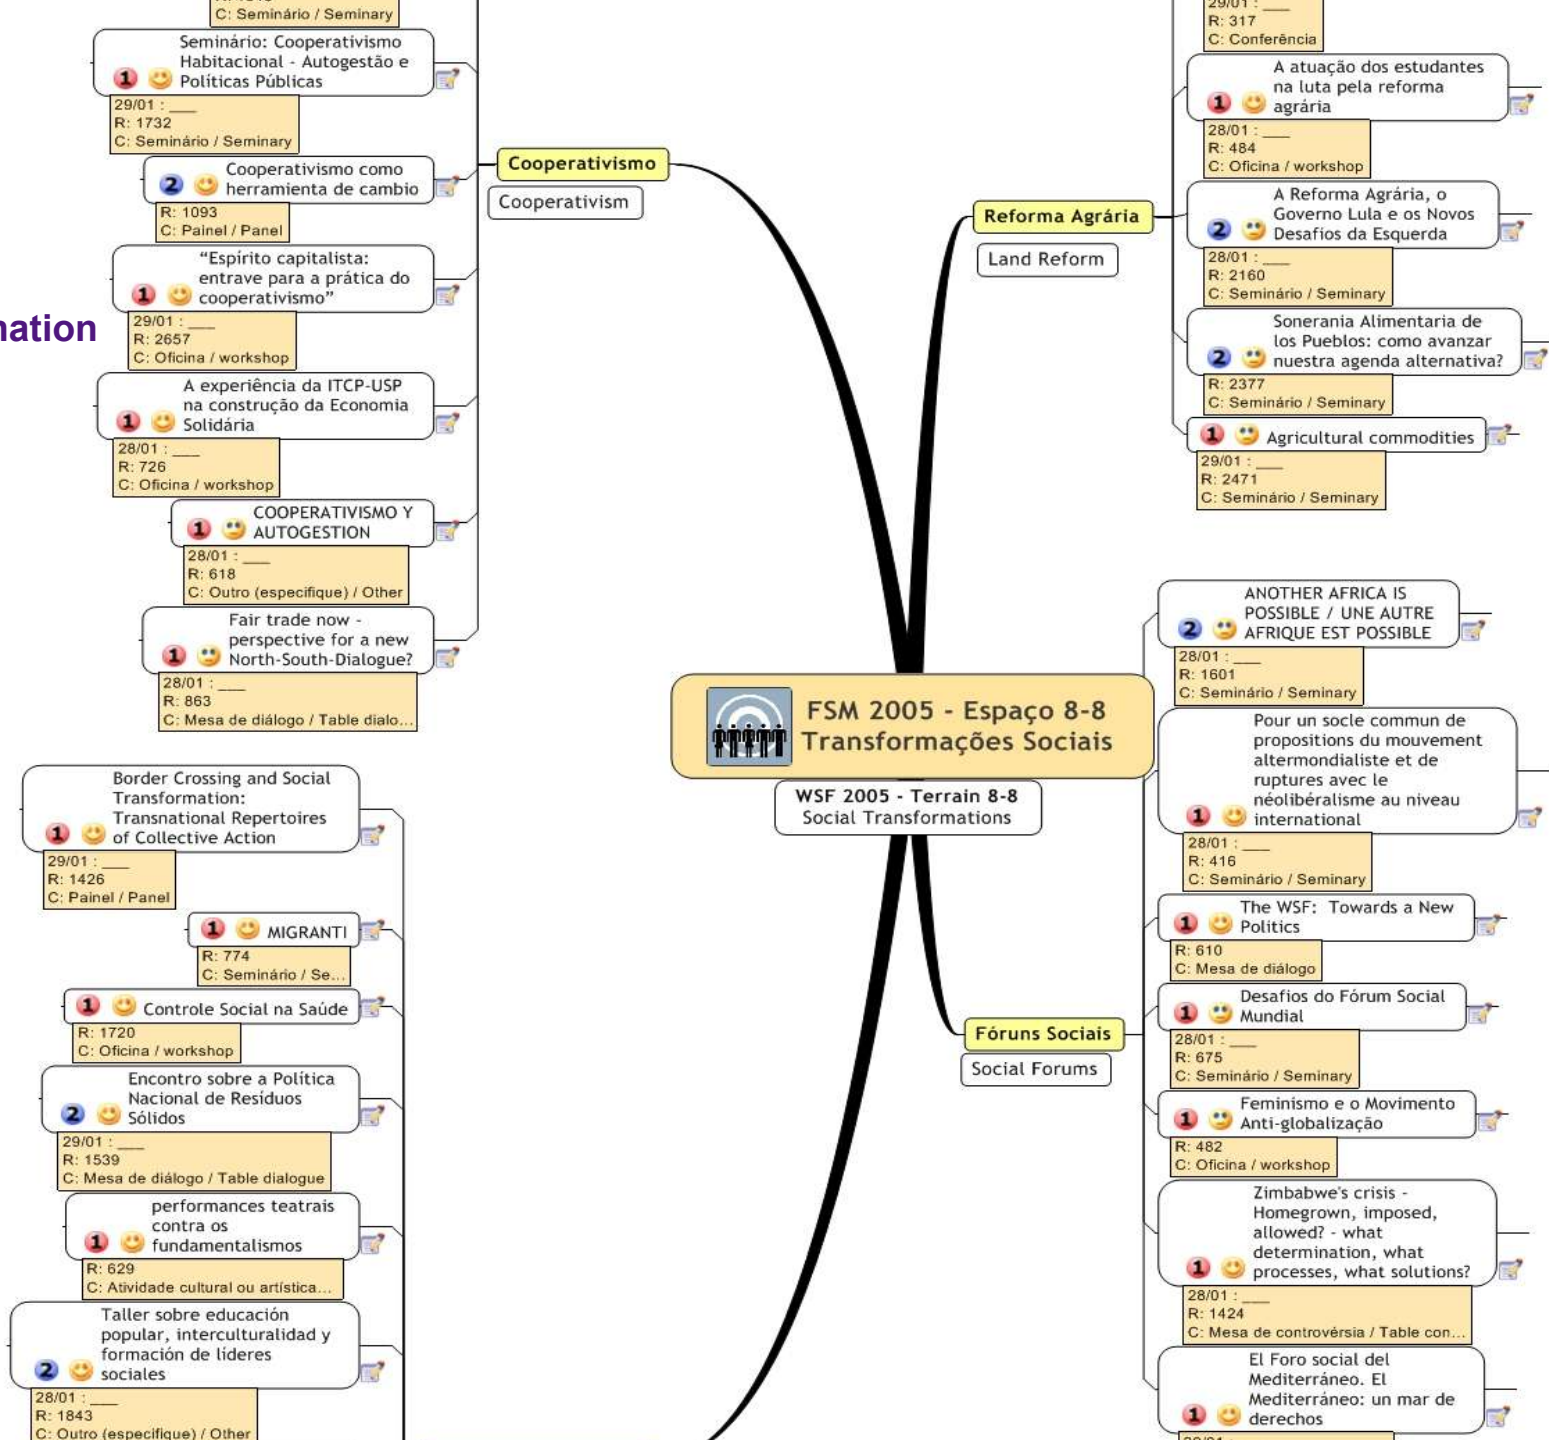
C: Seminário / Seminary

1 Seminário: Cooperativismo Habitacional - Autogestão e Políticas Públicas
29/01 : ___
R: 1732
C: Seminário / Seminary

2 Cooperativismo como herramienta de cambio
R: 1093
C: Painel / Panel

1 "Espírito capitalista: entrave para a prática do cooperativismo"
29/01 : ___
R: 2657
C: Oficina / workshop

1 A experiência da ITCP-USP na construção da Economia Solidária
28/01 : ___
R: 726
C: Oficina / workshop

1 COOPERATIVISMO Y AUTOGESTION
28/01 : ___
R: 618
C: Outro (especifique) / Other

1 Fair trade now - perspective for a new North-South-Dialogue?
28/01 : ___
R: 863
C: Mesa de diálogo / Table dialo...

Cooperativismo
Cooperativism

nation

29/01 : ___
R: 317
C: Conferência

1 A atuação dos estudantes na luta pela reforma agrária
28/01 : ___
R: 484
C: Oficina / workshop

2 A Reforma Agrária, o Governo Lula e os Novos Desafios da Esquerda
28/01 : ___
R: 2160
C: Seminário / Seminary

2 Sonerania Alimentaria de los Pueblos: como avanzar nuestra agenda alternativa?
R: 2377
C: Seminário / Seminary

1 Agricultural commodities
29/01 : ___
R: 2471
C: Seminário / Seminary

Reforma Agrária
Land Reform

FSM 2005 - Espaço 8-8
Transformações Sociais
WSF 2005 - Terrain 8-8
Social Transformations

1 Border Crossing and Social Transformation: Transnational Repertoires of Collective Action
29/01 : ___
R: 1426
C: Painel / Panel

1 MIGRANTI
R: 774
C: Seminário / Se...

1 Controle Social na Saúde
R: 1720
C: Oficina / workshop

2 Encontro sobre a Política Nacional de Resíduos Sólidos
29/01 : ___
R: 1539
C: Mesa de diálogo / Table dialogue

1 performances teatrais contra os fundamentalismos
R: 629
C: Atividade cultural ou artística...

2 Taller sobre educación popular, interculturalidad y formación de líderes sociales
28/01 : ___
R: 1843
C: Outro (especifique) / Other

Fóruns Sociais
Social Forums

2 ANOTHER AFRICA IS POSSIBLE / UNE AUTRE AFRIQUE EST POSSIBLE
28/01 : ___
R: 1601
C: Seminário / Seminary

1 Pour un socle commun de propositions du mouvement altermondialiste et de ruptures avec le néolibéralisme au niveau international
28/01 : ___
R: 416
C: Seminário / Seminary

1 The WSF: Towards a New Politics
R: 610
C: Mesa de diálogo

1 Desafios do Fórum Social Mundial
28/01 : ___
R: 675
C: Seminário / Seminary

1 Feminismo e o Movimento Anti-globalização
R: 482
C: Oficina / workshop

1 Zimbabwe's crisis - Homegrown, imposed, allowed? - what determination, what processes, what solutions?
28/01 : ___
R: 1424
C: Mesa de controvérsia / Table con...

1 El Foro social del Mediterráneo. El Mediterráneo: un mar de derechos